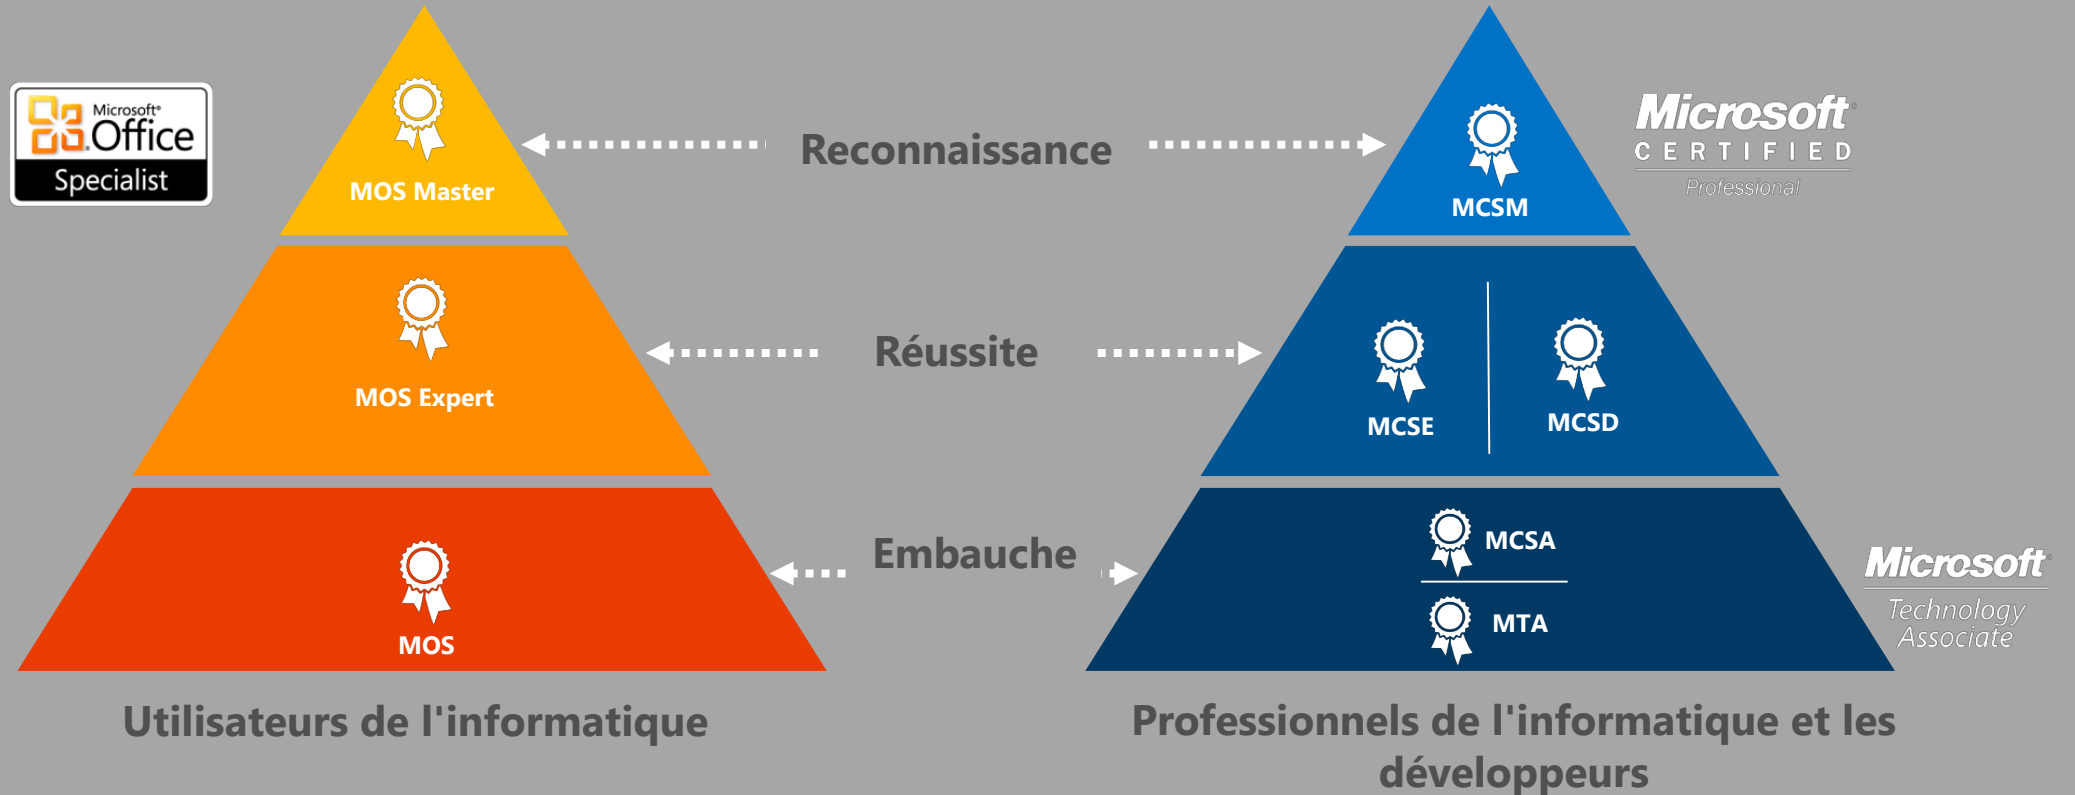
Microsoft® Office Specialist

MOS Master

Reconnaissance

MCSM

Microsoft® CERTIFIED Professional

MOS Expert

Réussite

MCSE

MCSD

MOS

Embauche

MCSA

MTA

Microsoft® Technology Associate

Utilisateurs de l'informatique

Professionnels de l'informatique et les développeurs